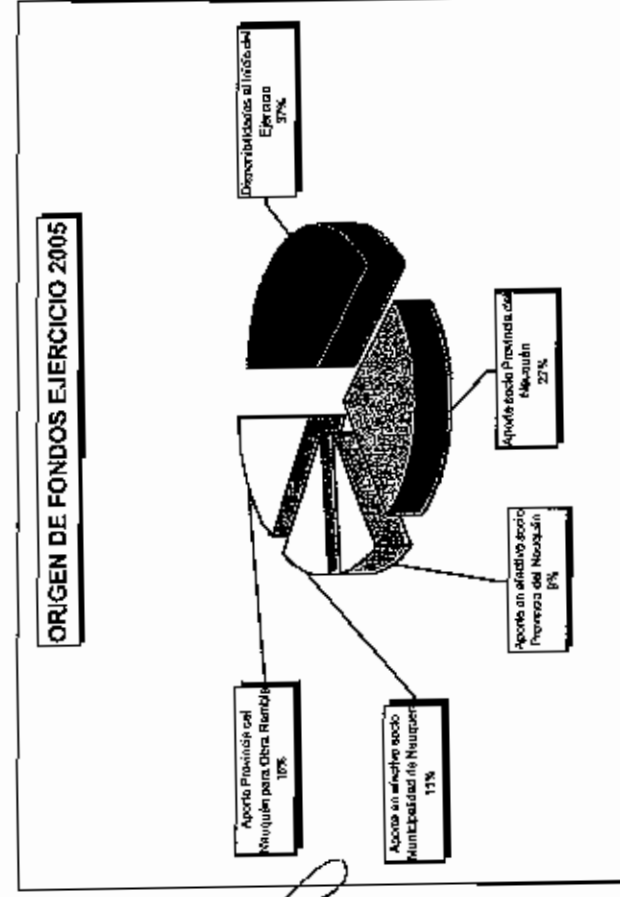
ORIGEN DE FONDOS EJERCICIO 2005

Disponibilidades al Inicio del Ejercicio
37%

Aporte socio Provincia del Neuquén
27%

Aporte en efectivo socio Provincia del Neuquén
8%

Aporte en efectivo socio Municipalidad de Neuquen
13%

Aporte Provincia del Neuquén para Obra Rambla
10%